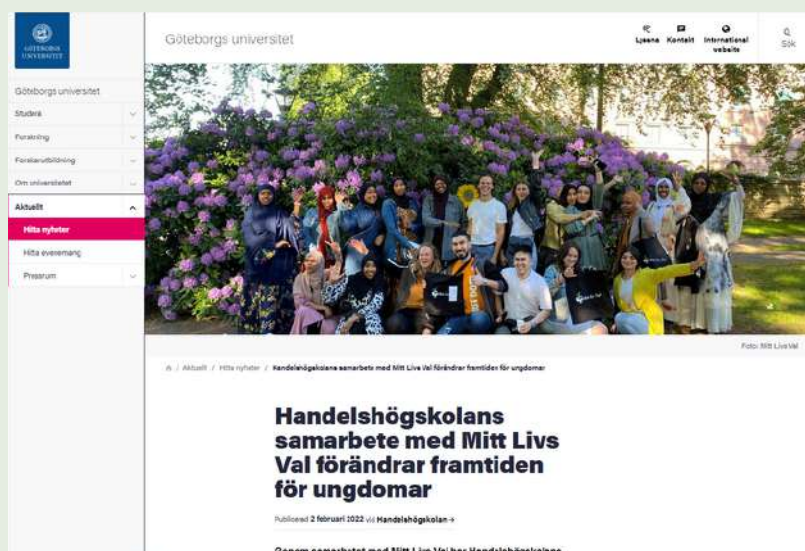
GÖTEBORGS UNIVERSITET

Göteborgs universitet

Lyssna Kontakt International website Sök

Göteborgs universitet
Studera
Forskning
Forskarutbildning
Om universitetet
Aktuellt
Hitta nyheter
Hitta evenemang
Pressrum

Foto: Mitt Livs Val

/ Aktuellt / Hitta nyheter / Handelshögskolans samarbete med Mitt Livs Val förändrar framtiden för ungdomar

Handelshögskolans samarbete med Mitt Livs Val förändrar framtiden för ungdomar

Publicerad 2 februari 2022 vid Handelshögskolan →

Genom samarbetet med Mitt Livs Val har Handelshögskolans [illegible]